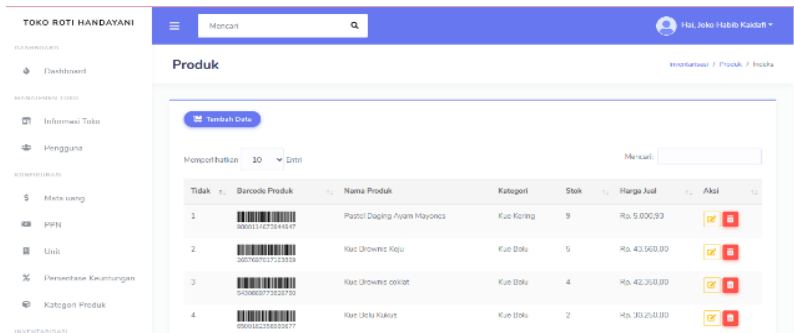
TOKO ROTI HANDAYANI

DASHBOARD

Dashboard

MANAJEMEN TOKO

Informasi Toko

Pengguna

KONFIGURASI

Mata uang

PPN

Unit

Persentase Keuntungan

Kategori Produk

INVENTARISASI

Mencari

Hai, Joko Habib Kaidafi

Produk

Inventarisasi / Produk / Indeks

Tambah Data

Memperlihatkan 10 Entri

Mencari:

| Tidak | Barcode Produk | Nama Produk | Kategori | Stok | Harga Jual | Aksi |
|---|---|---|---|---|---|---|
| 1 | 8800114573644547 | Pastel Daging Ayam Mayones | Kue Kering | 9 | Rp. 5.000,93 | |
| 2 | 3657697017125339 | Kue Browns Keju | Kue Bolu | 5 | Rp. 43.560,00 | |
| 3 | 5436669773528793 | Kue Browns coklat | Kue Bolu | 4 | Rp. 42.350,00 | |
| 4 | 6500182358603677 | Kue Bolu Kukus | Kue Bolu | 2 | Rp. 30.250,00 | |